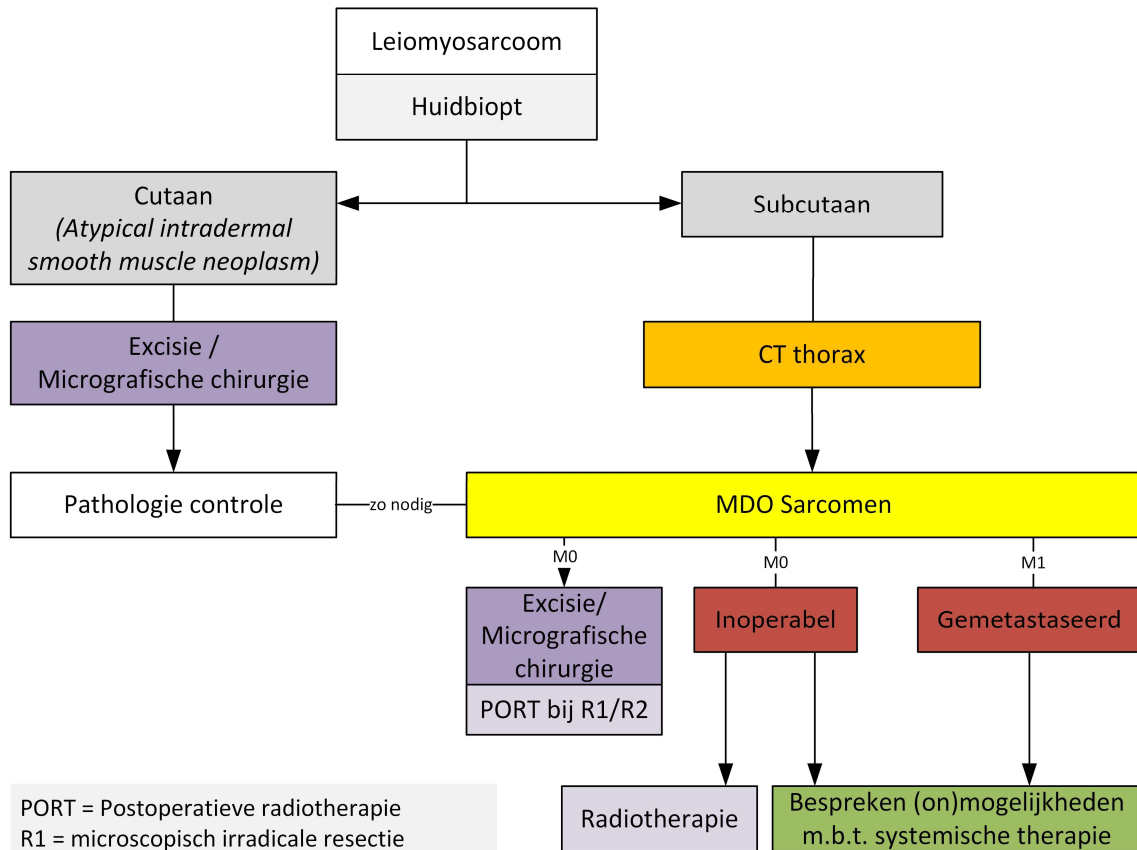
Leiomyosarcoom

Huidbiopt

Cutaan
*(Atypical intradermal smooth muscle neoplasm)*

Subcutaan

Excisie / Micrografische chirurgie

CT thorax

Pathologie controle

zo nodig

MDO Sarcomen

M0

M0

M1

Excisie/ Micrografische chirurgie

PORT bij R1/R2

Inoperabel

Gemetastaseerd

PORT = Postoperatieve radiotherapie
R1 = microscopisch irradicale resectie

Radiotherapie

Bespreken (on)mogelijkheden m.b.t. systemische therapie